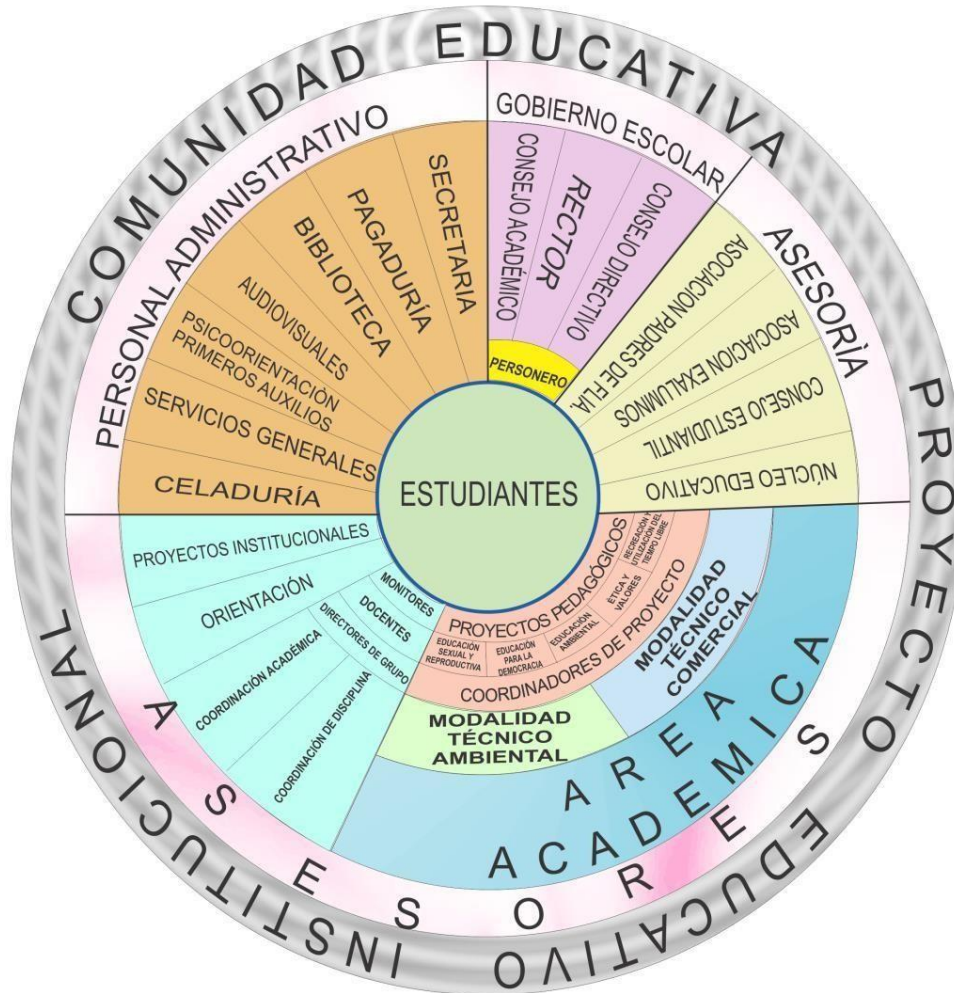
COMUNIDAD EDUCATIVA

PROYECTO EDUCATIVO INSTITUCIONAL

PERSONAL ADMINISTRATIVO

SECRETARIA

PAGADURÍA

BIBLIOTECA

AUDIOVISUALES

PSICOORIENTACIÓN

PRIMEROS AUXILIOS

SERVICIOS GENERALES

CELADURÍA

GOBIERNO ESCOLAR

CONSEJO ACADÉMICO

RECTOR

CONSEJO DIRECTIVO

PERSONERO

ASESORÍA

ASOCIACION PADRES DE FLIA.

ASOCIACION EXALUMNOS

CONSEJO ESTUDIANTIL

NÚCLEO EDUCATIVO

ESTUDIANTES

PROYECTOS INSTITUCIONALES

ORIENTACIÓN

COORDINACIÓN ACADÉMICA

COORDINACIÓN DE DISCIPLINA

DIRECTORES DE GRUPO

DOCENTES

MONITORES

PROYECTOS PEDAGÓGICOS

EDUCACIÓN SEXUAL Y REPRODUCTIVA

EDUCACIÓN PARA LA DEMOCRACIA

EDUCACIÓN AMBIENTAL

ETICA Y VALORES

RECREACIÓN Y UTILIZACIÓN DEL TIEMPO LIBRE

COORDINADORES DE PROYECTO

MODALIDAD TÉCNICO COMERCIAL

MODALIDAD TÉCNICO AMBIENTAL

AREA ACADEMICA

ASESORES